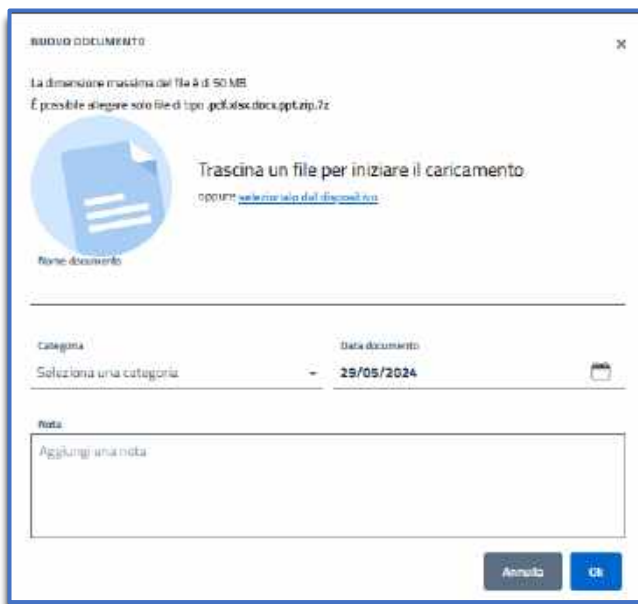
NUOVO DOCUMENTO

×

La dimensione massima del file è di 50 MB

È possibile allegare solo file di tipo .pdf.xlsx.docx.ppt.zip.7z

Trascina un file per iniziare il caricamento

oppure selezionalo dal dispositivo

Nome documento

Categoria

Seleziona una categoria

Data documento

29/05/2024

Nota

Aggiungi una nota

Annulla

Ok